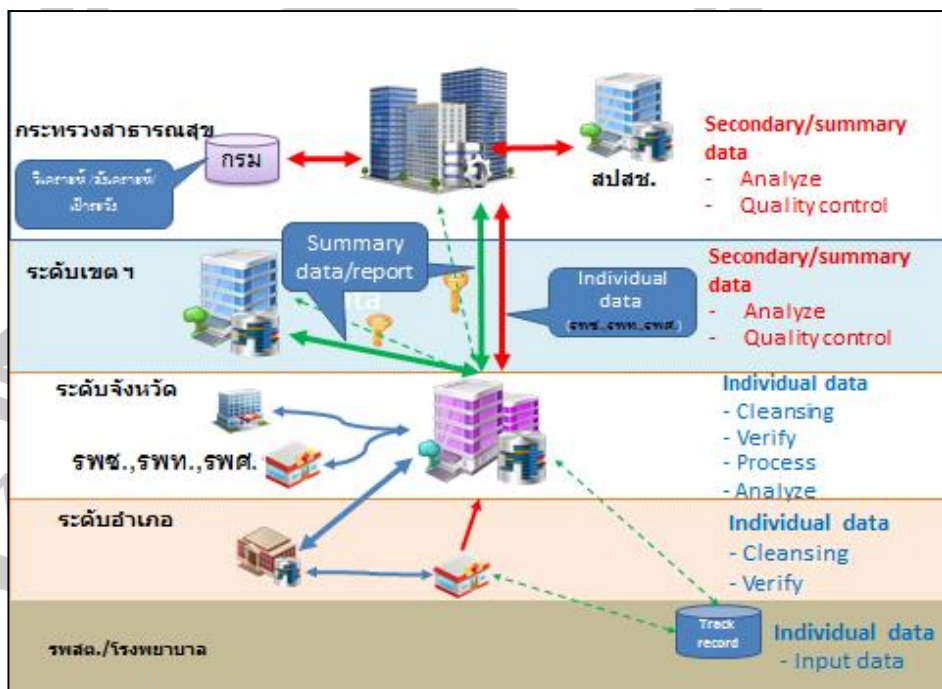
กระทรวงสาธารณสุข

กรม

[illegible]

สปสช.

Secondary/summary data
- Analyze
- Quality control

ระดับเขต ฯ

Summary data/report

Individual data (รพช.,รพท.,รพศ.)

Secondary/summary data
- Analyze
- Quality control

ระดับจังหวัด

รพช.,รพท.,รพศ.

Individual data
- Cleansing
- Verify
- Process
- Analyze

ระดับอำเภอ

Individual data
- Cleansing
- Verify

รพสต./โรงพยาบาล

Track record

Individual data
- Input data